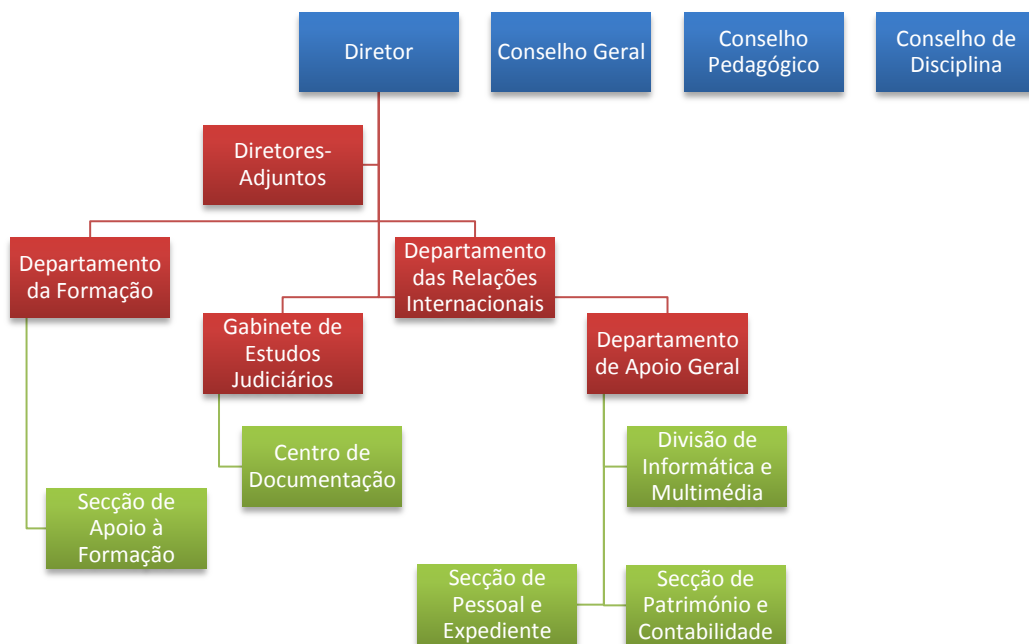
Diretor

Conselho Geral

Conselho Pedagógico

Conselho de Disciplina

Diretores-Adjuntos

Departamento da Formação

Departamento das Relações Internacionais

Gabinete de Estudos Judiciários

Departamento de Apoio Geral

Centro de Documentação

Divisão de Informática e Multimédia

Secção de Apoio à Formação

Secção de Pessoal e Expediente

Secção de Património e Contabilidade